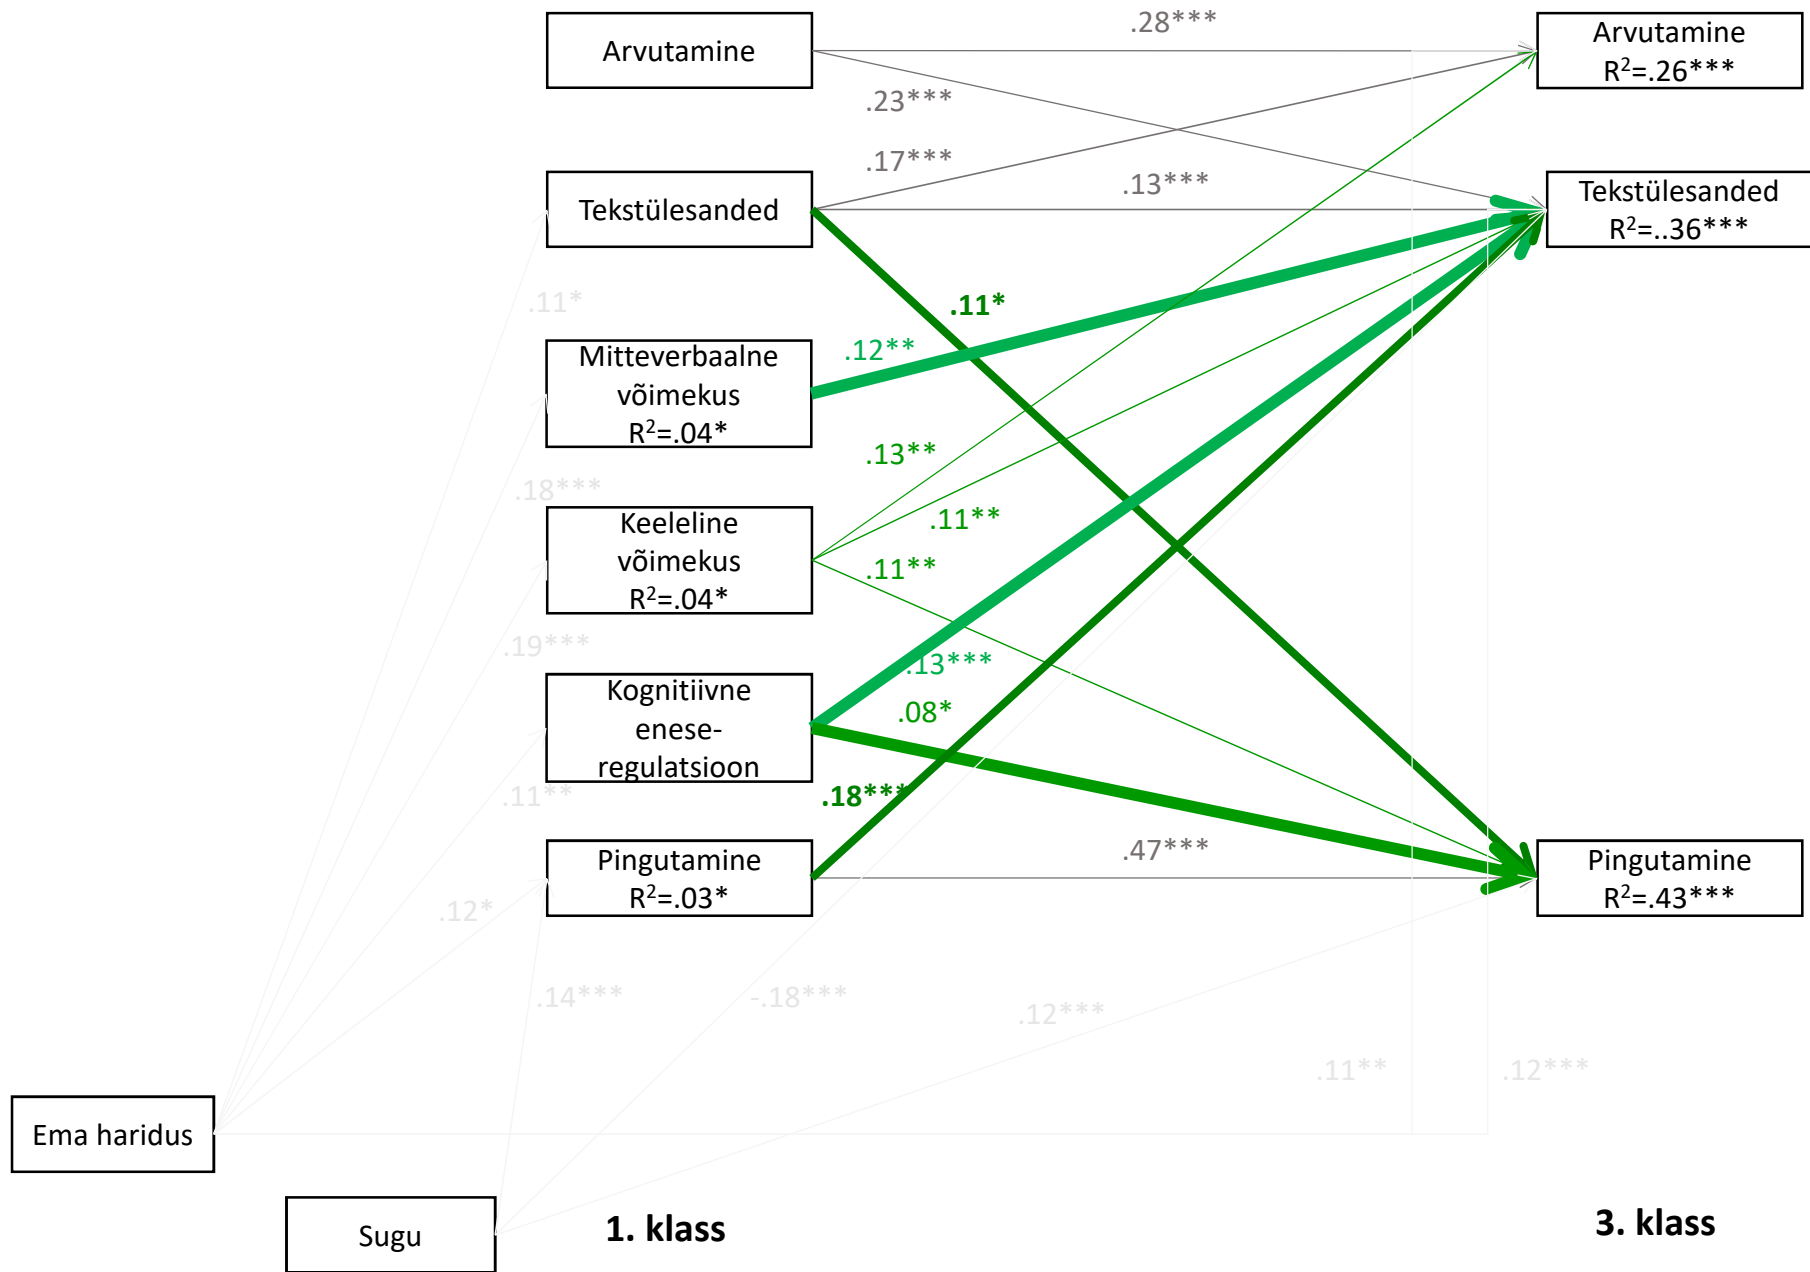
Arvutamine

Tekstülesanded

Mitteverbaalne võimekus $R^2$=.04*

Keeleline võimekus $R^2$=.04*

Kognitiivne enese-regulatsioon

Pingutamine $R^2$=.03*

Arvutamine $R^2$=.26***

Tekstülesanded $R^2$=..36***

Pingutamine $R^2$=.43***

Ema haridus

Sugu

.28***
.23***
.17***
.13***
.11*
.11*
.12**
.13**
.18***
.11**
.11**
.19***
.13***
.08*
.18***
.11**
.47***
.12*
.14***
-.18***
.12***
.11**
.12***

1. klass

3. klass